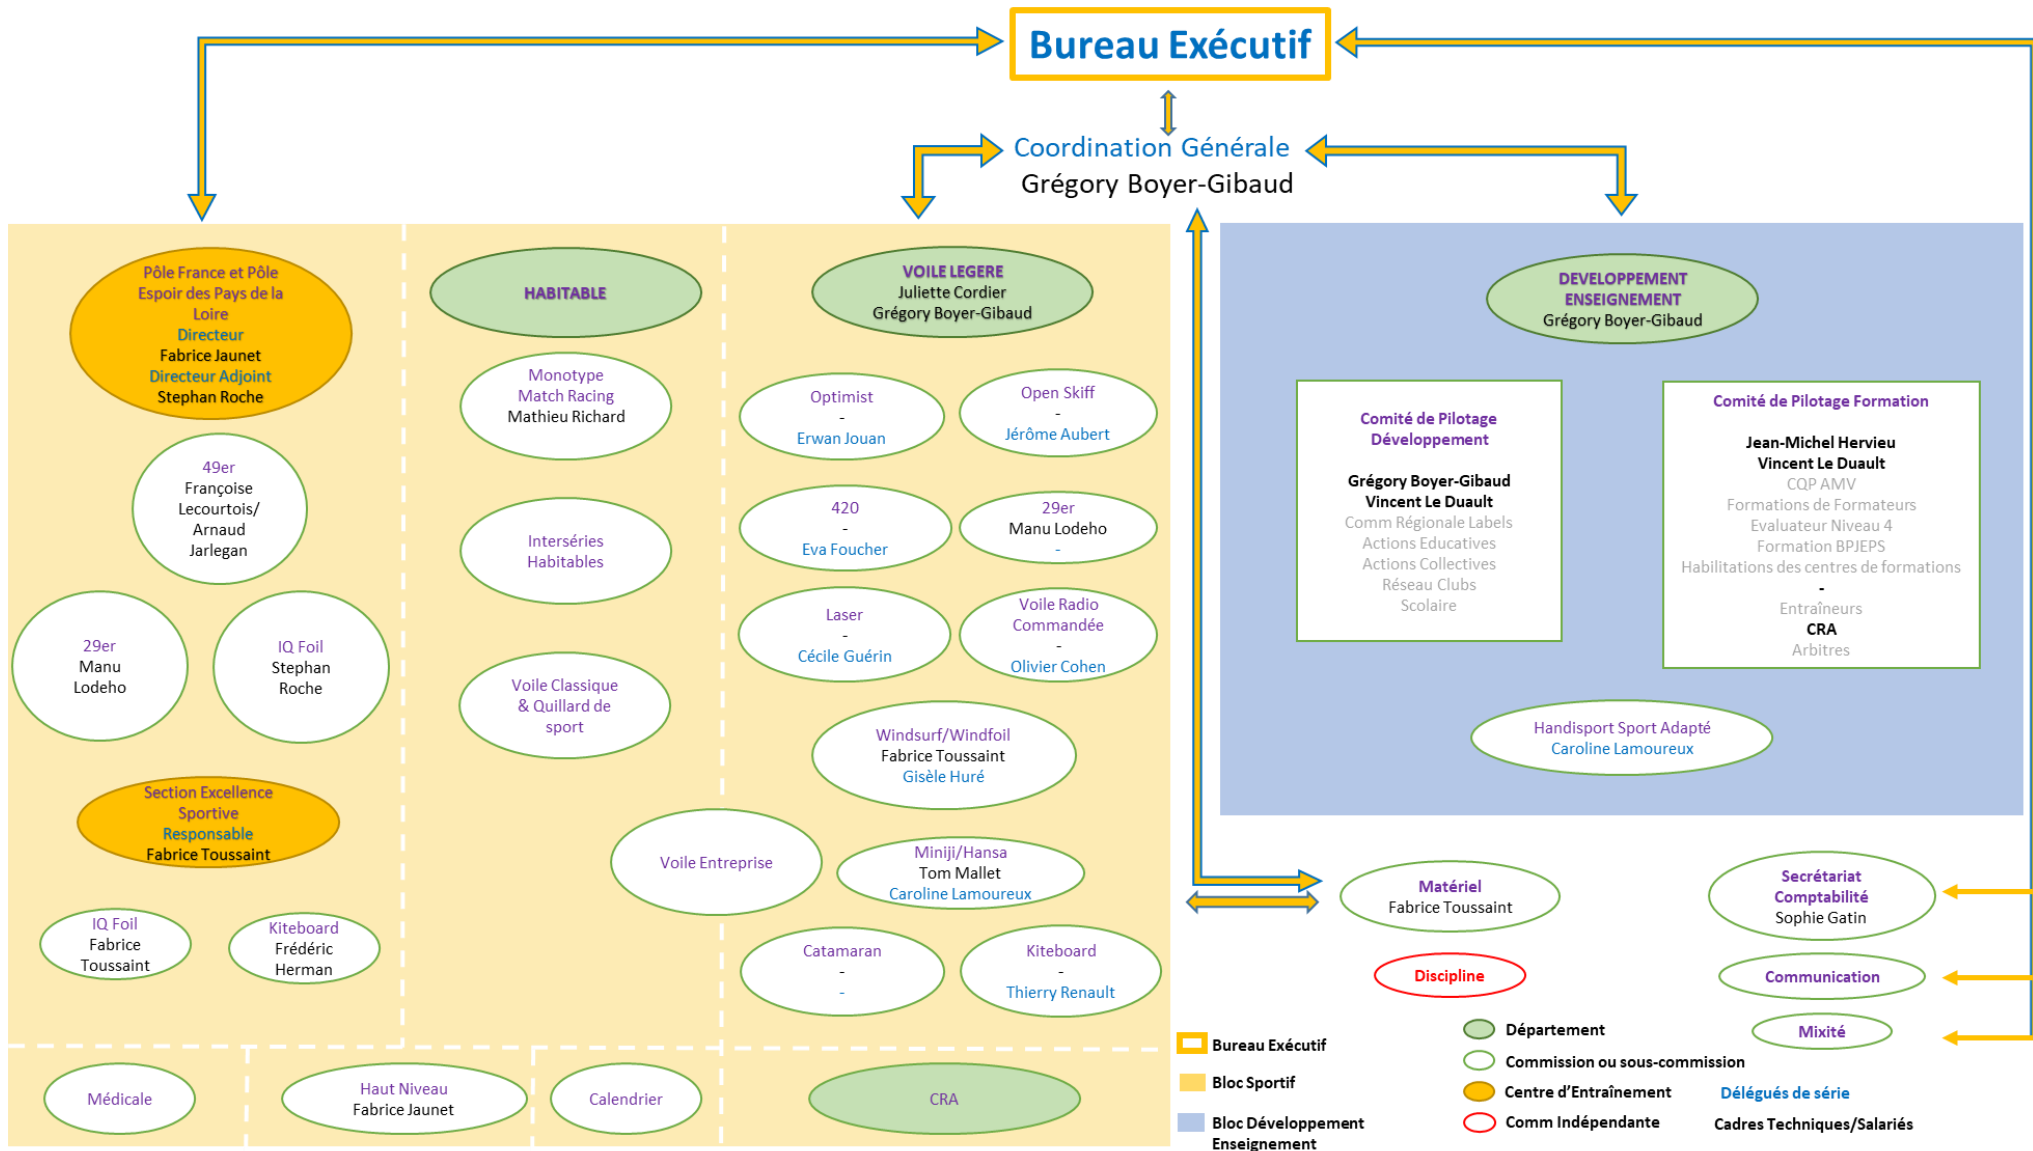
Bureau Exécutif

Coordination Générale
Grégory Boyer-Gibaud

Pôle France et Pôle Espoir des Pays de la Loire
Directeur
Fabrice Jaunet
Directeur Adjoint
Stephan Roche

49er
Françoise Lecourtois/ Arnaud Jarlegan

29er
Manu Lodeho

IQ Foil
Stephan Roche

Section Excellence Sportive
Responsable
Fabrice Toussaint

IQ Foil
Fabrice Toussaint

Kiteboard
Frédéric Herman

HABITABLE

Monotype Match Racing
Mathieu Richard

Intersèries Habitables

Voile Classique & Quillard de sport

VOILE LEGERE
Juliette Cordier
Grégory Boyer-Gibaud

Optimist
-
Erwan Jouan

Open Skiff
-
Jérôme Aubert

420
-
Eva Foucher

29er
Manu Lodeho
-

Laser
-
Cécile Guérin

Voile Radio Commandée
-
Olivier Cohen

Windsurf/Windfoil
Fabrice Toussaint
Gisèle Huré

Voile Entreprise

Miniji/Hansa
Tom Mallet
Caroline Lamoureux

Catamaran
-
-

Kiteboard
-
Thierry Renault

Médicale

Haut Niveau
Fabrice Jaunet

Calendrier

CRA

DEVELOPPEMENT ENSEIGNEMENT
Grégory Boyer-Gibaud

Comité de Pilotage Développement

Grégory Boyer-Gibaud
Vincent Le Duault
Comm Régionale Labels
Actions Educatives
Actions Collectives
Réseau Clubs
Scolaire

Comité de Pilotage Formation

Jean-Michel Hervieu
Vincent Le Duault
CQP AMV
Formations de Formateurs
Evaluateur Niveau 4
Formation BPJEPS
Habilitations des centres de formations
-
Entraîneurs
CRA
Arbitres

Handisport Sport Adapté
Caroline Lamoureux

Matériel
Fabrice Toussaint

Secrétariat Comptabilité
Sophie Gatin

Discipline

Communication

Mixité

Bureau Exécutif
Bloc Sportif
Bloc Développement Enseignement
Département
Commission ou sous-commission
Centre d'Entraînement
Comm Indépendante
Délégués de série
Cadres Techniques/Salariés